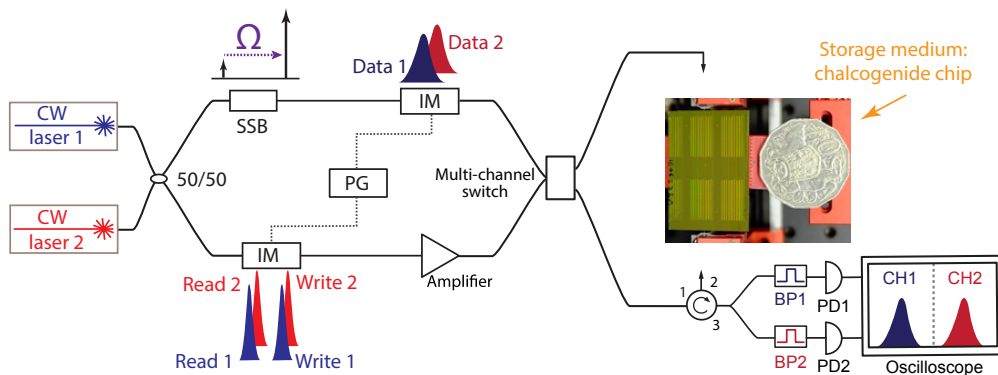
$\Omega$

Data 1
Data 2

Storage medium: chalcogenide chip

CW laser 1

CW laser 2

SSB

IM

50/50

PG

Multi-channel switch

IM

Read 2
Write 2
Read 1
Write 1

Amplifier

1
2
3

BP1
PD1
BP2
PD2

CH1
CH2
Oscilloscope